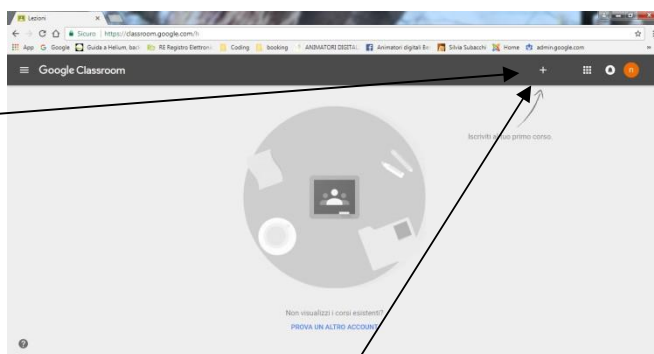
Lezioni
Sicuro | https://classroom.google.com/h
App Google Guida a Helium, basi RE Registro Elettroni Coding booking ANIMATORI DIGITAL Animatori digitali Bo Silvia Subacchi Home admin.google.com
Google Classroom
+
Iscriviti al tuo primo corso
Non visualizzi i corsi esistenti?
PROVA UN ALTRO ACCOUNT
?